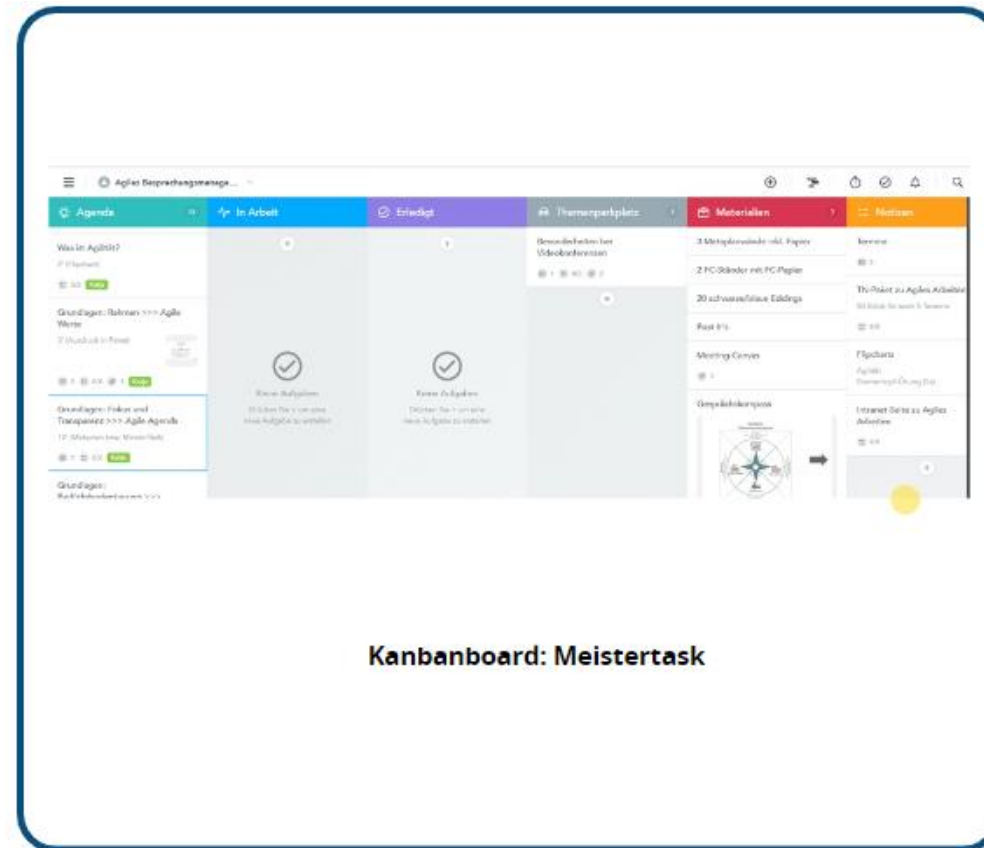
Agiles Besprechungsmanage...

Agenda

In Arbeit

Erledigt

Themenparkplatz

Materialien

Notizen

Was ist Agilität?

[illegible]

Grundlagen: Rahmen >>> Agile Werte

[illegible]

Grundlagen: Fokus und Transparenz >>> Agile Agenda

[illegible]

Grundlagen: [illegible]

Keine Aufgaben

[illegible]

Keine Aufgaben

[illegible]

Besonderheiten bei Videokonferenzen

3 Metaplanwände inkl. Papier

2 FC-Ständer mit FC-Papier

20 schwarze/blaue Eddings

Post It's

Meeting-Canvas

Gesprächskompass

Termine

Th-Paket zu Agiles Arbeiten

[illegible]

Flipcharts

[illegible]

Intranet Seite zu Agiles Arbeiten

Kanbanboard: Meistertask